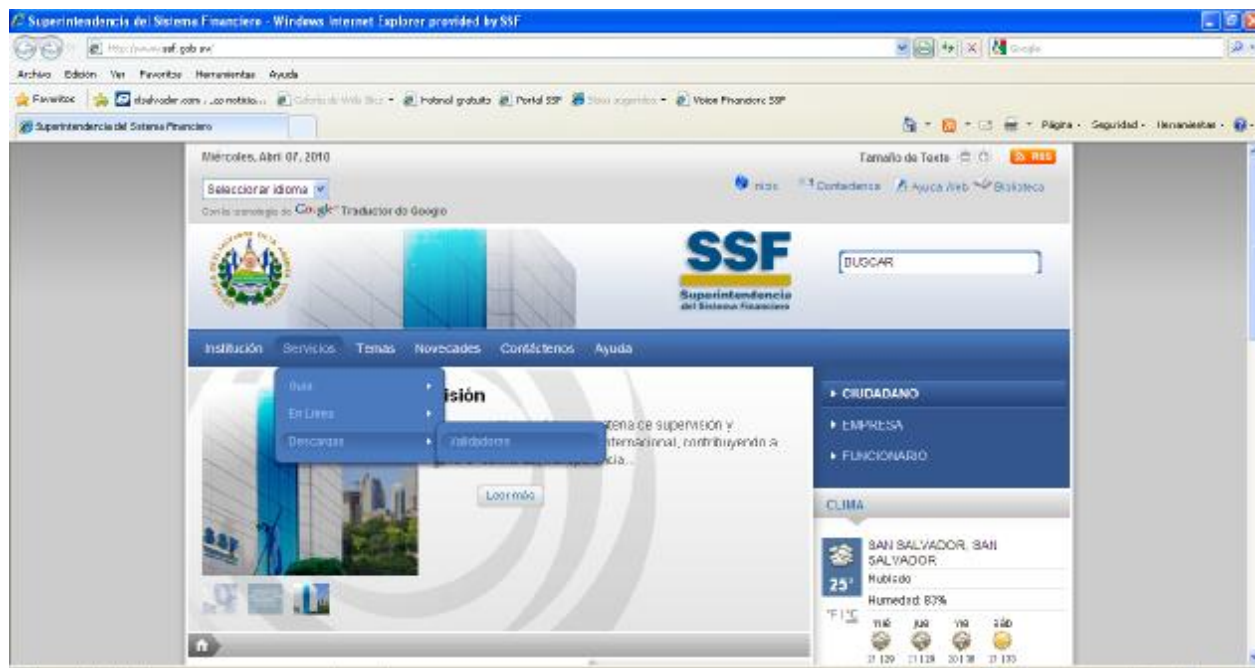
Superintendencia del Sistema Financiero - Windows Internet Explorer provided by SSF

http://www.ssf.gob.sv/

Google

Archivo Edición Ver Favoritos Herramientas Ayuda

Favoritos elsalvador.com ...conoticia... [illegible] Hotmail gratuito Portal SSF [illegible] Voice Financiero SSF

Superintendencia del Sistema Financiero

Página Seguridad Herramientas

Miércoles, Abril 07, 2010

Tamaño de Texto RSS

Seleccionar idioma

Con la tecnología de Google Traductor de Google

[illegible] Contáctenos Ayuda Web Biblioteca

SSF
Superintendencia del Sistema Financiero

BUSCAR

Institución Servicios Temas Novedades Contáctenos Ayuda

Guía
En Línea
Descargas
Validadores

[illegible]isión

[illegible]stema de supervisión y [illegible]ternacional, contribuyendo a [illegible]cia...

Leer más

SSF

CIUDADANO
EMPRESA
FUNCIONARIO

CLIMA

SAN SALVADOR, SAN SALVADOR
25°
Nublado
Humedad: 83%
°F °C
MIÉ JUE VIE SÁB
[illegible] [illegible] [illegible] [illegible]